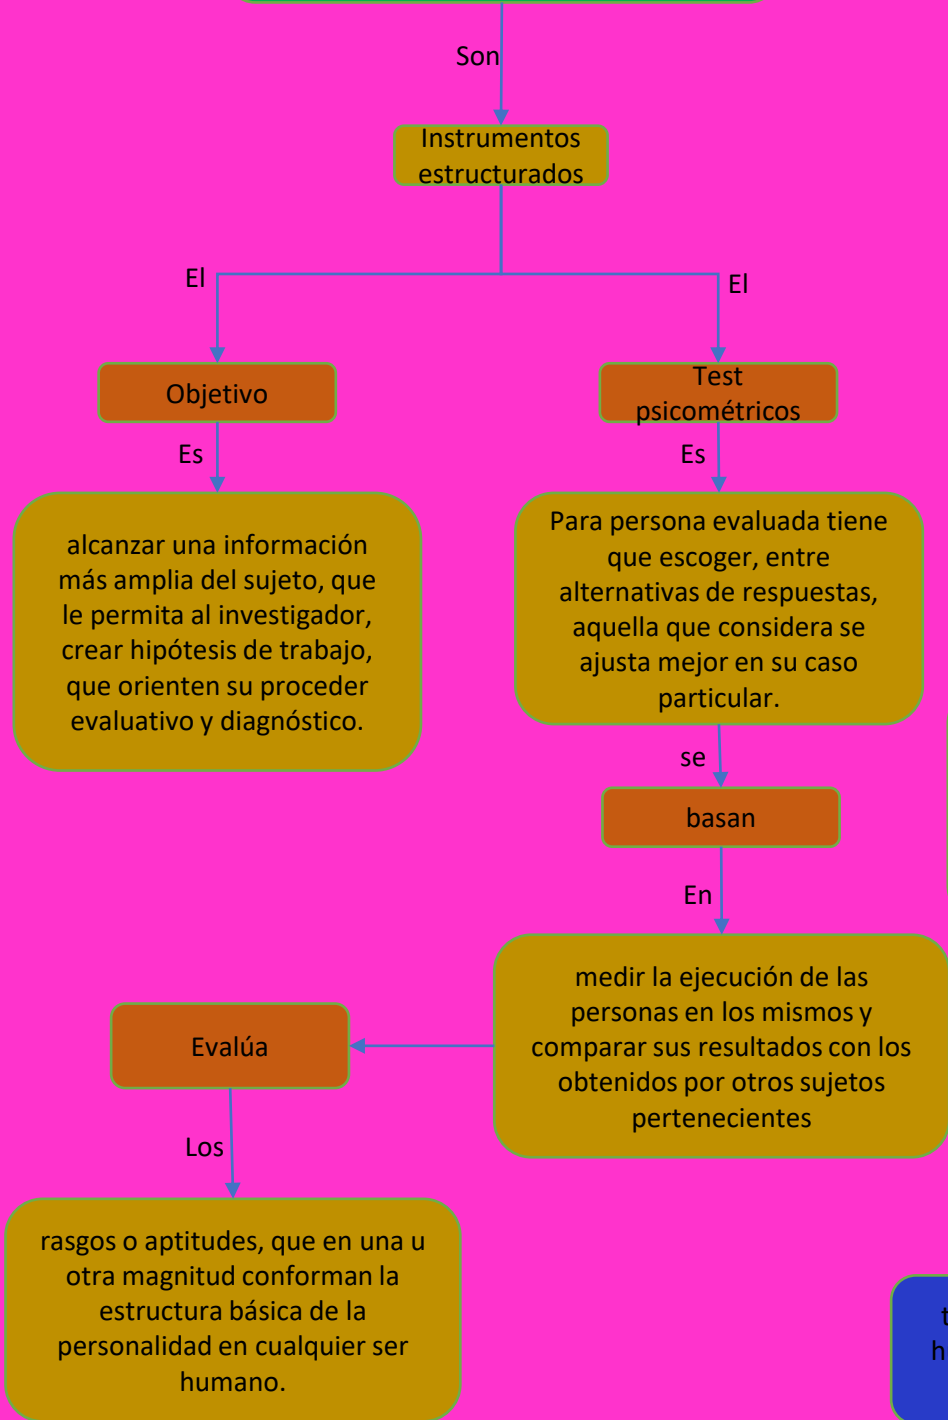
Son

Instrumentos estructurados

El

El

Objetivo

Test psicométricos

Es

Es

alcanzar una información más amplia del sujeto, que le permita al investigador, crear hipótesis de trabajo, que orienten su proceder evaluativo y diagnóstico.

Para persona evaluada tiene que escoger, entre alternativas de respuestas, aquella que considera se ajusta mejor en su caso particular.

se

basan

En

medir la ejecución de las personas en los mismos y comparar sus resultados con los obtenidos por otros sujetos pertenecientes

Evalúa

Los

rasgos o aptitudes, que en una u otra magnitud conforman la estructura básica de la personalidad en cualquier ser humano.

t

h